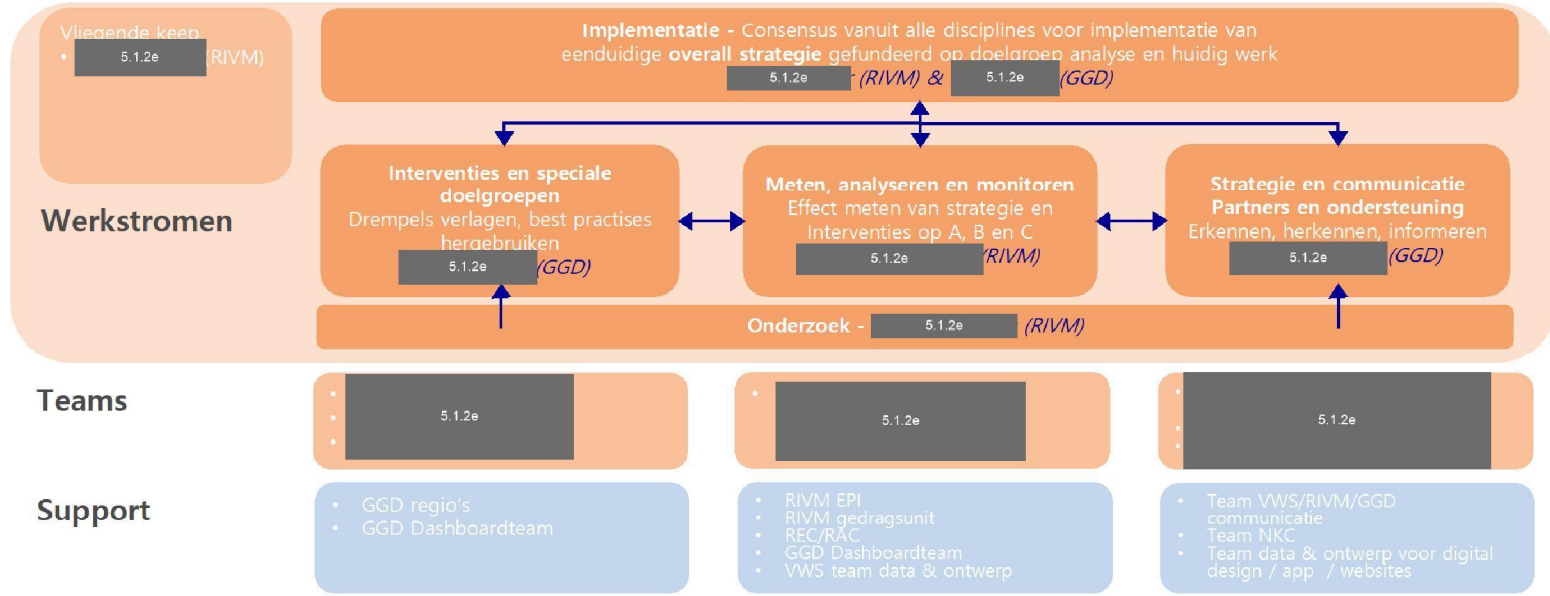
Vliegende keep
• 5.1.2e (RIVM)

Implementatie - Consensus vanuit alle disciplines voor implementatie van eenduidige overall strategie gefundeerd op doelgroep analyse en huidig werk
5.1.2e (RIVM) & 5.1.2e (GGD)

Werkstromen

Interventies en speciale doelgroepen
Drempels verlagen, best practises hergebruiken
5.1.2e (GGD)

Meten, analyseren en monitoren
Effect meten van strategie en Interventies op A, B en C
5.1.2e (RIVM)

Strategie en communicatie
Partners en ondersteuning
Erkennen, herkennen, informeren
5.1.2e (GGD)

Onderzoek - 5.1.2e (RIVM)

Teams

•
•
•
5.1.2e

•
5.1.2e

•
•
•
5.1.2e

Support

• GGD regio's
• GGD Dashboardteam

• RIVM EPI
• RIVM gedragsunit
• REC/RAC
• GGD Dashboardteam
• VWS team data & ontwerp

• Team VWS/RIVM/GGD communicatie
• Team NKC
• Team data & ontwerp voor digital design / app / websites